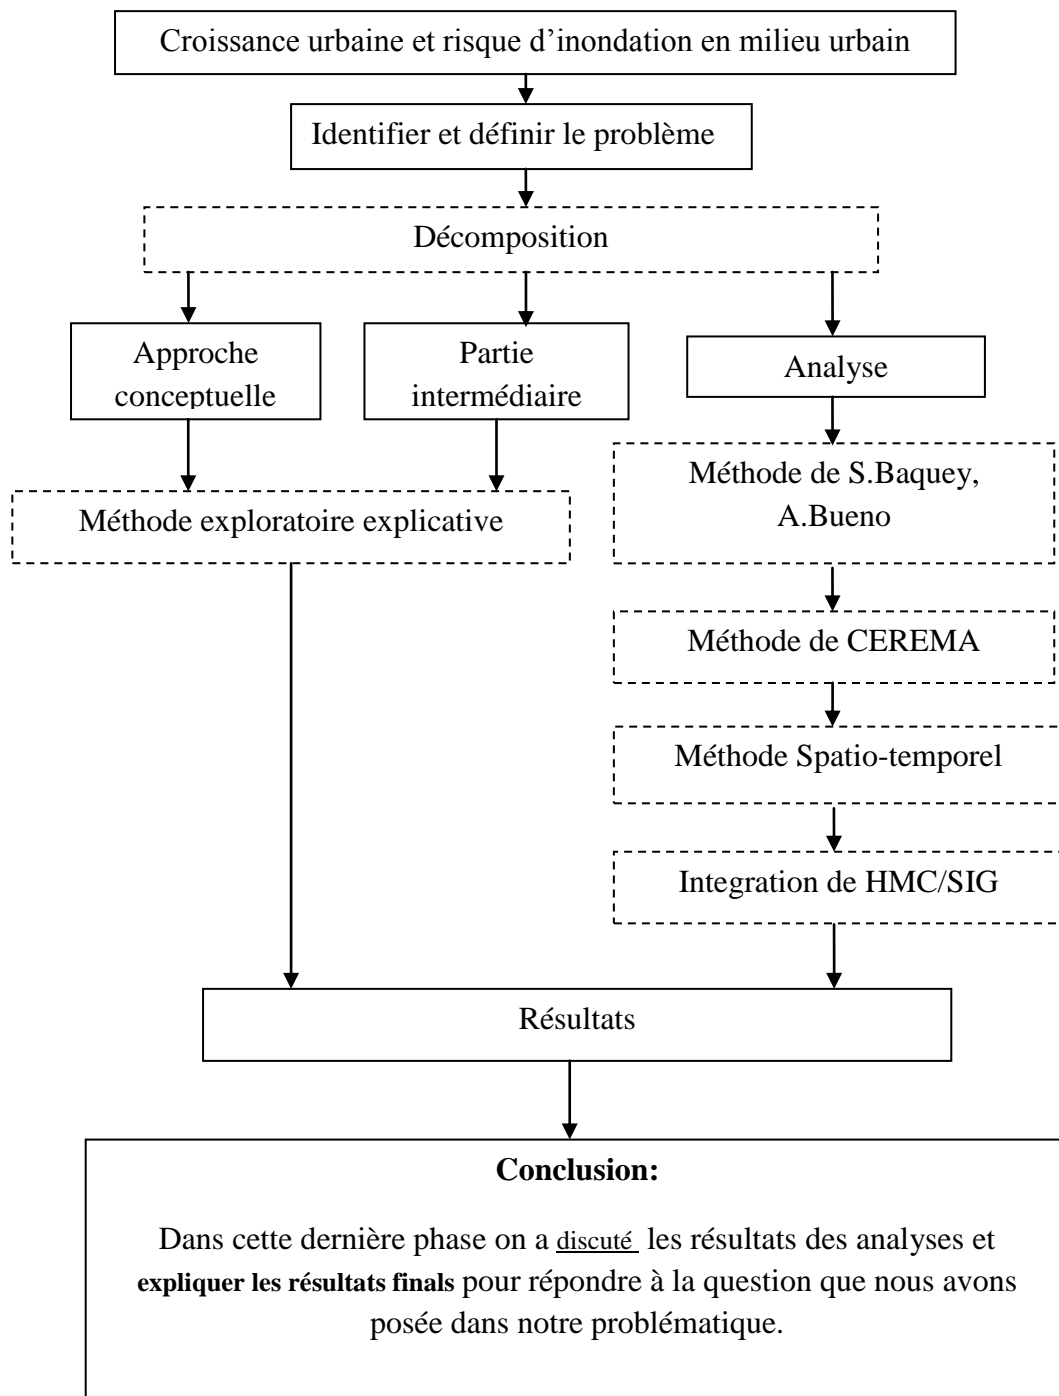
Croissance urbaine et risque d'inondation en milieu urbain

Identifier et définir le problème

Décomposition

Approche conceptuelle

Partie intermédiaire

Analyse

Méthode exploratoire explicative

Méthode de S.Baquey, A.Bueno

Méthode de CEREMA

Méthode Spatio-temporel

Integration de HMC/SIG

Résultats

**Conclusion:**

Dans cette dernière phase on a discuté les résultats des analyses et **expliquer les résultats finals** pour répondre à la question que nous avons posée dans notre problématique.